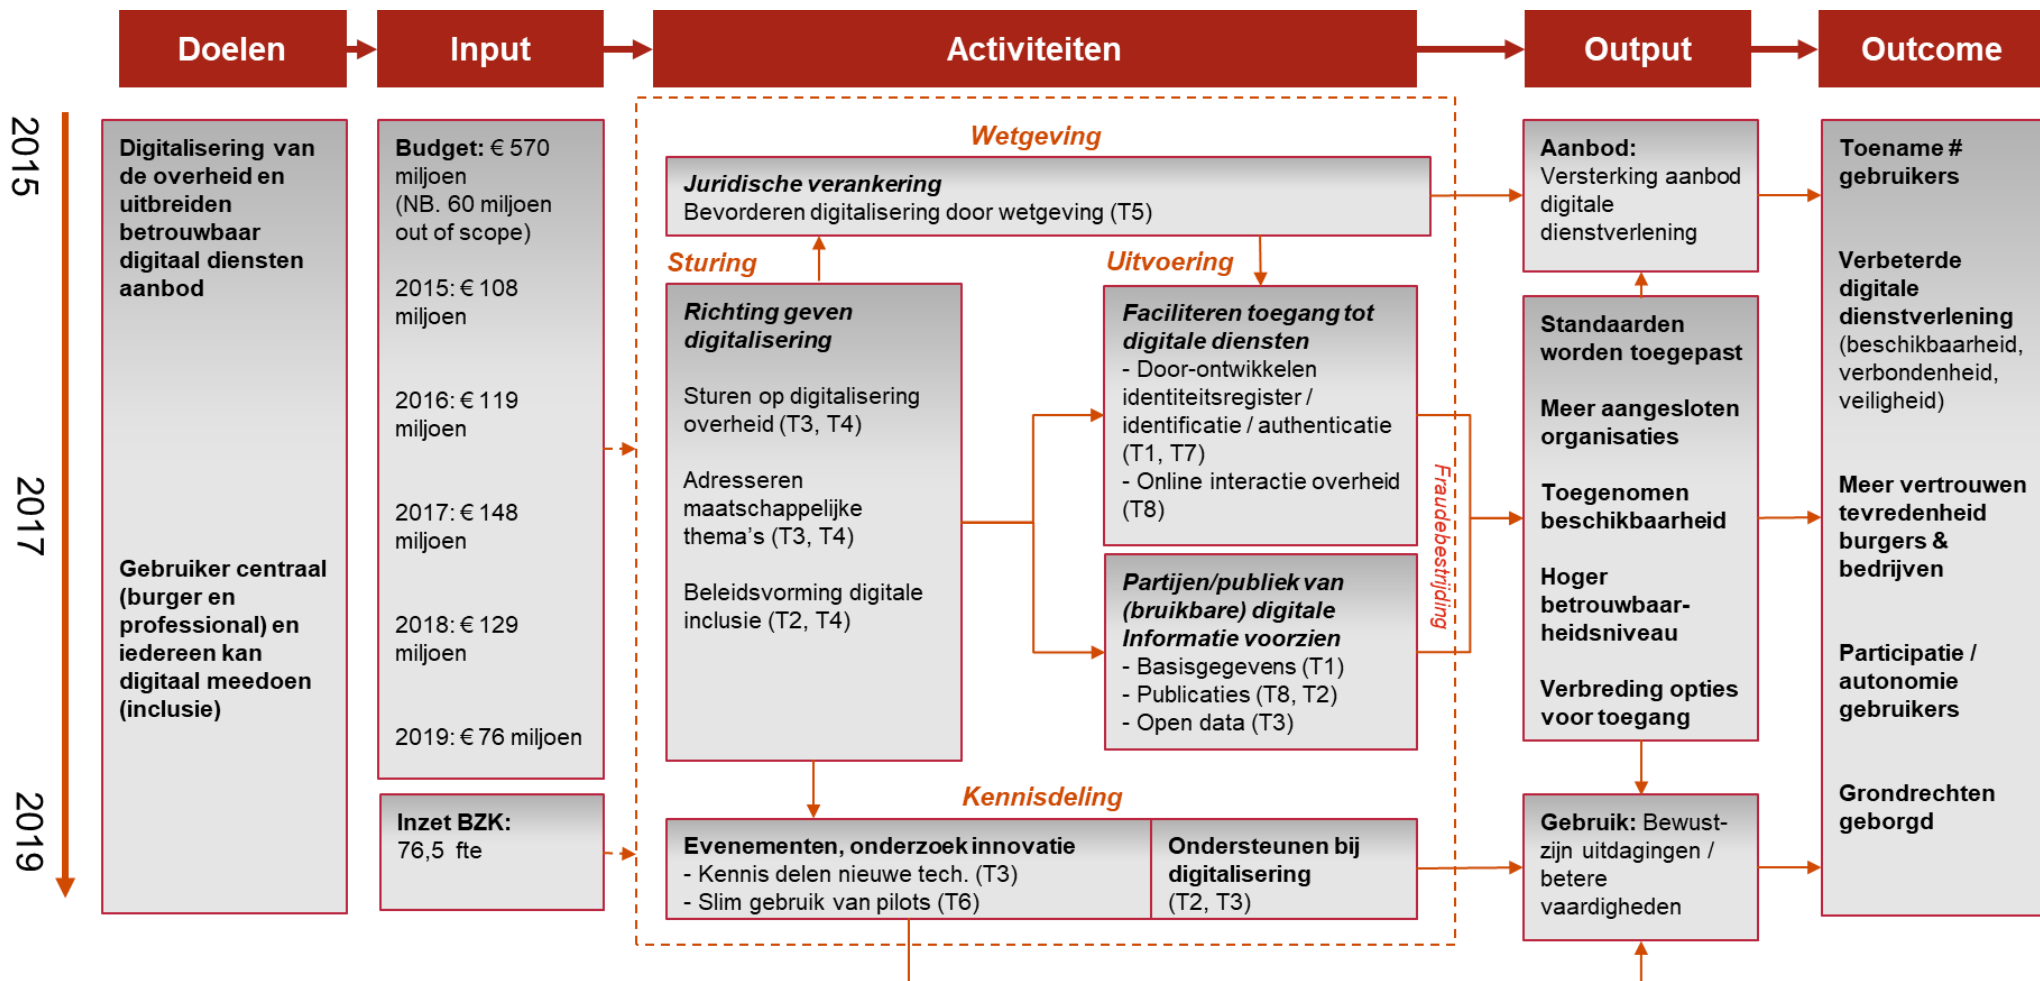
Doelen

Input

Activiteiten

Output

Outcome

2015

2017

2019

Digitalisering van de overheid en uitbreiden betrouwbaar digitaal diensten aanbod

Gebruiker centraal (burger en professional) en iedereen kan digitaal meedoen (inclusie)

Budget: € 570 miljoen (NB. 60 miljoen out of scope)

2015: € 108 miljoen

2016: € 119 miljoen

2017: € 148 miljoen

2018: € 129 miljoen

2019: € 76 miljoen

Inzet BZK: 76,5 fte

Wetgeving

Juridische verankering
Bevorderen digitalisering door wetgeving (T5)

Sturing

Uitvoering

Richting geven digitalisering

Sturen op digitalisering overheid (T3, T4)

Adresseren maatschappelijke thema's (T3, T4)

Beleidsvorming digitale inclusie (T2, T4)

Faciliteren toegang tot digitale diensten
- Door-ontwikkelen identiteitsregister / identificatie / authenticatie (T1, T7)
- Online interactie overheid (T8)

Partijen/publiek van (bruikbare) digitale Informatie voorzien
- Basisgegevens (T1)
- Publicaties (T8, T2)
- Open data (T3)

Fraudebestrijding

Kennisdeling

Evenementen, onderzoek innovatie
- Kennis delen nieuwe tech. (T3)
- Slim gebruik van pilots (T6)

Ondersteunen bij digitalisering (T2, T3)

Aanbod: Versterking aanbod digitale dienstverlening

Standaarden worden toegepast

Meer aangesloten organisaties

Toegenomen beschikbaarheid

Hoger betrouwbaar-heidsniveau

Verbreding opties voor toegang

Gebruik: Bewust-zijn uitdagingen / betere vaardigheden

Toename # gebruikers

Verbeterde digitale dienstverlening (beschikbaarheid, verbondenheid, veiligheid)

Meer vertrouwen tevredenheid burgers & bedrijven

Participatie / autonomie gebruikers

Grondrechten geborgd